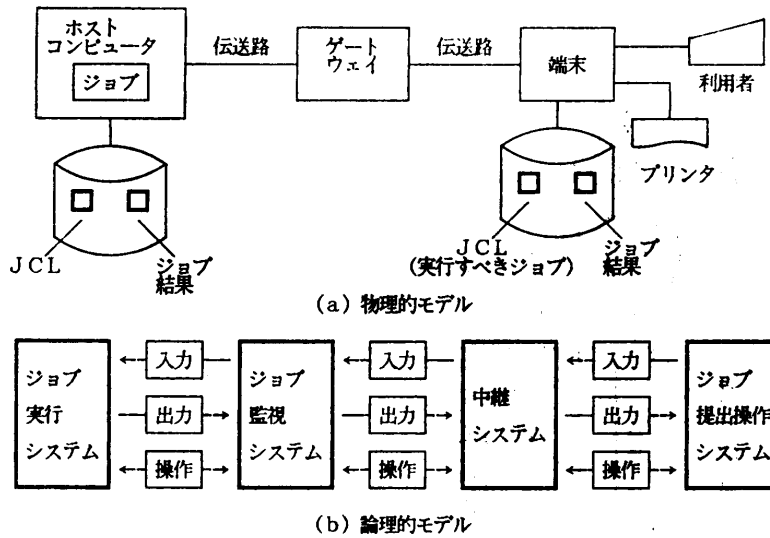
ホスト
コンピュータ

ジョブ

伝送路

ゲート
ウェイ

伝送路

端末

利用者

プリンタ

JCL

ジョブ
結果

JCL
(実行すべきジョブ)

ジョブ
結果

(a) 物理的モデル

ジョブ
実行
システム

入力

出力

操作

ジョブ
監視
システム

入力

出力

操作

中継
システム

入力

出力

操作

ジョブ
提出操作
システム

(b) 論理的モデル